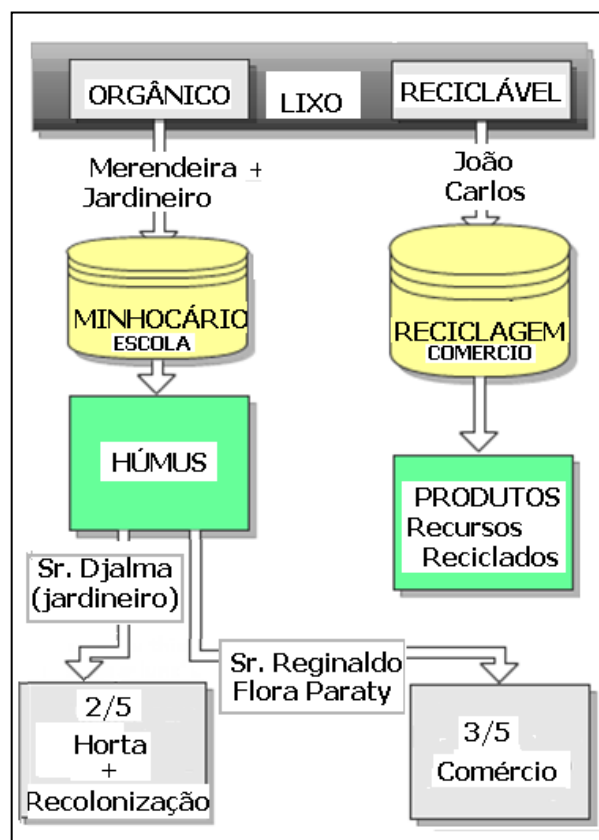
ORGÂNICO

LIXO

RECICLÁVEL

Merendeira + Jardineiro

João Carlos

MINHOCÁRIO
ESCOLA

RECICLAGEM
COMERCIO

HÚMUS

PRODUTOS
Recursos
Reciclados

Sr. Djalma (jardineiro)

Sr. Reginaldo Flora Paraty

$2/5$
Horta
+
Recolonização

$3/5$
Comércio